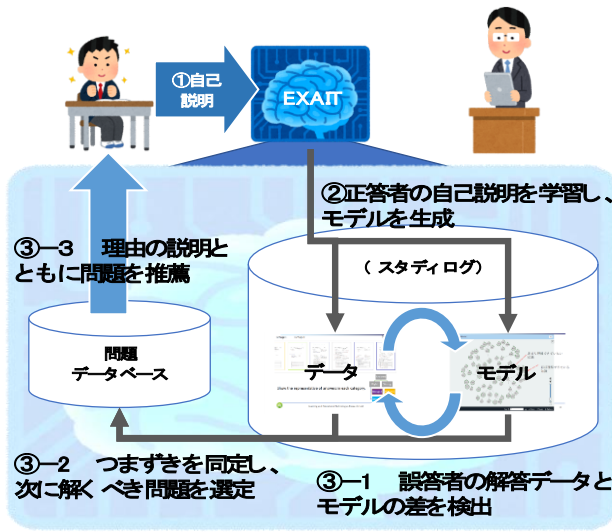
①自己説明

EXAIT

②正答者の自己説明を学習し、モデルを生成

③−3　理由の説明とともに問題を推薦

（スタディログ）

問題
データベース

データ

モデル

③−2　つまずきを同定し、次に解くべき問題を選定

③−1　誤答者の解答データとモデルの差を検出